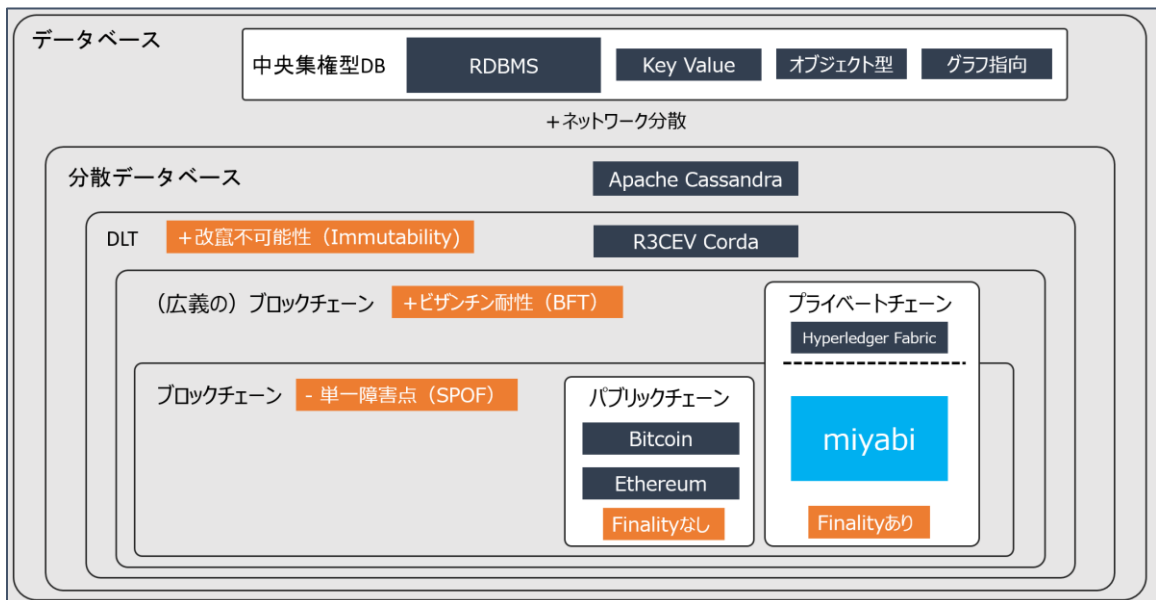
データベース

中央集権型DB
RDBMS
Key Value
オブジェクト型
グラフ指向

＋ネットワーク分散

分散データベース
Apache Cassandra

DLT
＋改竄不可能性（Immutability）
R3CEV Corda

（広義の）ブロックチェーン
＋ビザンチン耐性（BFT）

プライベートチェーン
Hyperledger Fabric

ブロックチェーン
- 単一障害点（SPOF）

パブリックチェーン
Bitcoin
Ethereum
Finalityなし

miyabi
Finalityあり